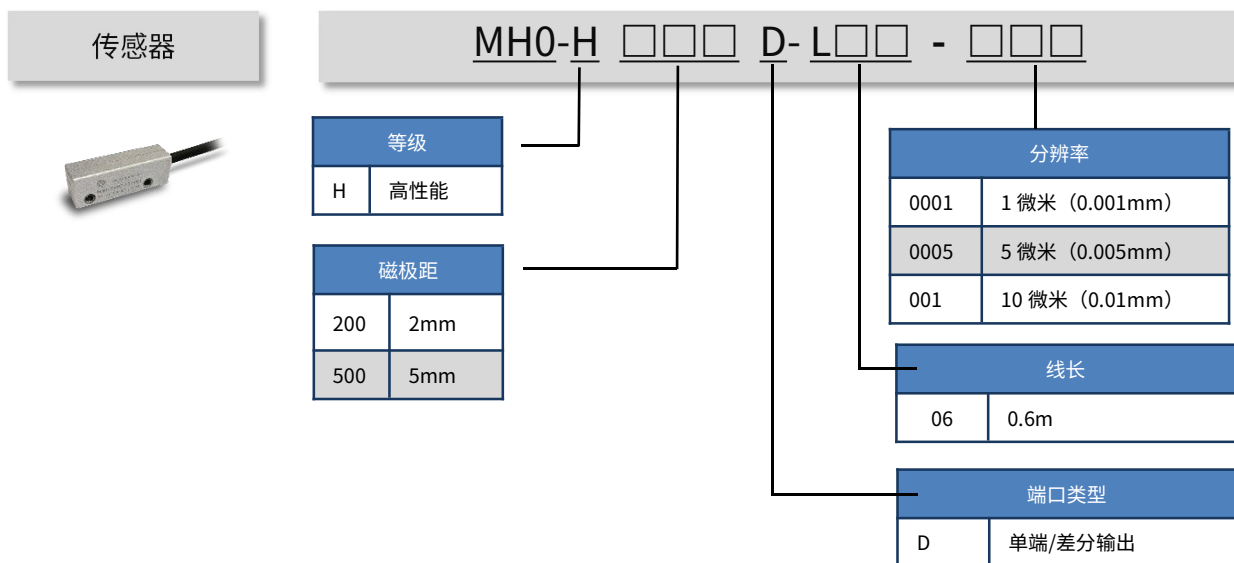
传感器

MH0-H □□□ D- L□□ - □□□

| 等级 | |
|---|---|
| H | 高性能 |

| 磁极距 | |
|---|---|
| 200 | 2mm |
| 500 | 5mm |

| 分辨率 | |
|---|---|
| 0001 | 1 微米（0.001mm） |
| 0005 | 5 微米（0.005mm） |
| 001 | 10 微米（0.01mm） |

| 线长 | |
|---|---|
| 06 | 0.6m |

| 端口类型 | |
|---|---|
| D | 单端/差分输出 |